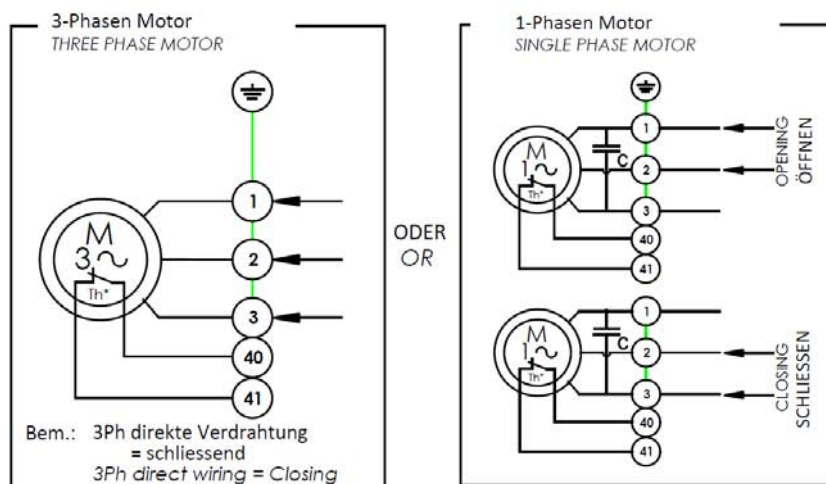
3-Phasen Motor
THREE PHASE MOTOR

M
3~
Th*

1
2
3
40
41

Bem.: 3Ph direkte Verdrahtung = schliessend
3Ph direct wiring = Closing

ODER
OR

1-Phasen Motor
SINGLE PHASE MOTOR

M
1~
Th*
C

1
2
3
40
41

OPENING
ÖFFNEN

M
1~
Th*
C

1
2
3
40
41

CLOSING
SCHLIESSEN